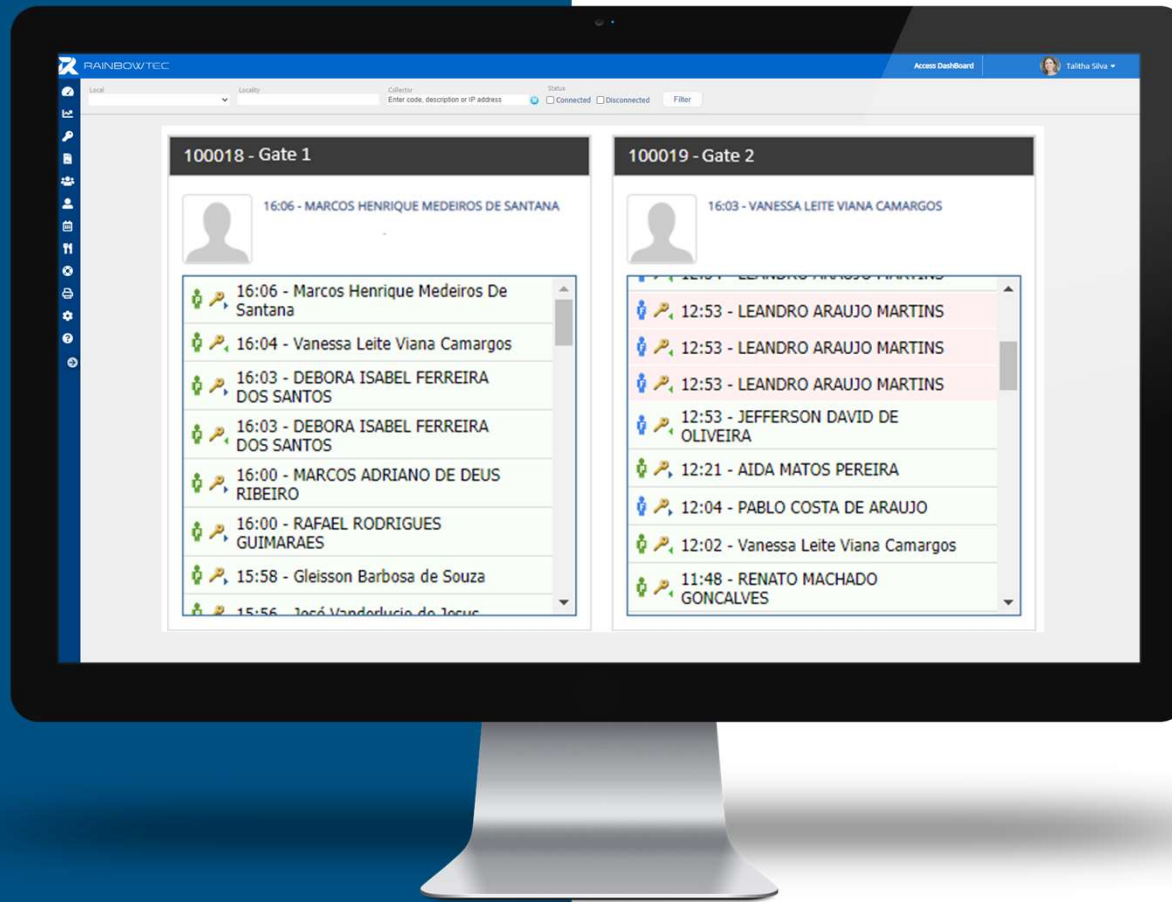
RAINBOWTEC

Access Dashboard

Talitha Silva

Local

Locality

Collector

Enter code, description or IP address

Status

Connected

Disconnected

Filter

100018 - Gate 1

16:06 - MARCOS HENRIQUE MEDEIROS DE SANTANA

16:06 - Marcos Henrique Medeiros De Santana

16:04 - Vanessa Leite Viana Camargos

16:03 - DEBORA ISABEL FERREIRA DOS SANTOS

16:03 - DEBORA ISABEL FERREIRA DOS SANTOS

16:00 - MARCOS ADRIANO DE DEUS RIBEIRO

16:00 - RAFAEL RODRIGUES GUIMARAES

15:58 - Gleisson Barbosa de Souza

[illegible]

100019 - Gate 2

16:03 - VANESSA LEITE VIANA CAMARGOS

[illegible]

12:53 - LEANDRO ARAUJO MARTINS

12:53 - LEANDRO ARAUJO MARTINS

12:53 - LEANDRO ARAUJO MARTINS

12:53 - JEFFERSON DAVID DE OLIVEIRA

12:21 - AIDA MATOS PEREIRA

12:04 - PABLO COSTA DE ARAUJO

12:02 - Vanessa Leite Viana Camargos

11:48 - RENATO MACHADO GONCALVES